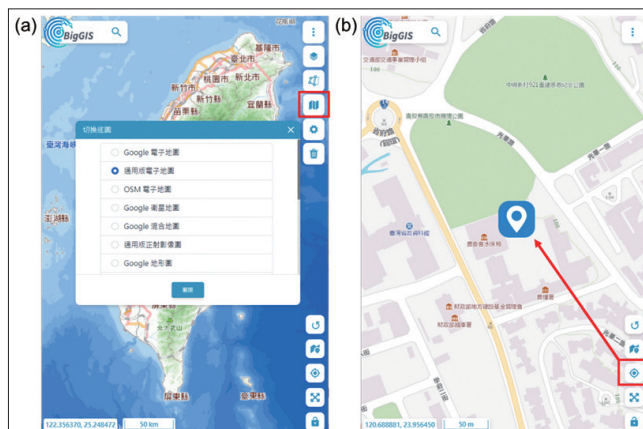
(a)

BigGIS

基隆市
臺北市
桃園市
新北市
新竹市
宜蘭縣
苗栗縣
臺南市
澎湖縣

切換底圖

Google 電子地圖
通用版電子地圖
OSM 電子地圖
Google 衛星地圖
Google 混合地圖
通用版正射影像圖
Google 地形圖

關閉

屏東縣

122.356370, 25.248472
50 km

(b)

BigGIS

交通部交通事業管理小組
中興新村921地震紀念公園
國史館臺灣文獻館
臺灣省諮議會
國會委員會
文物館
財政部國有財產署
財政部稅務署

120.688881, 23.956450
50 m